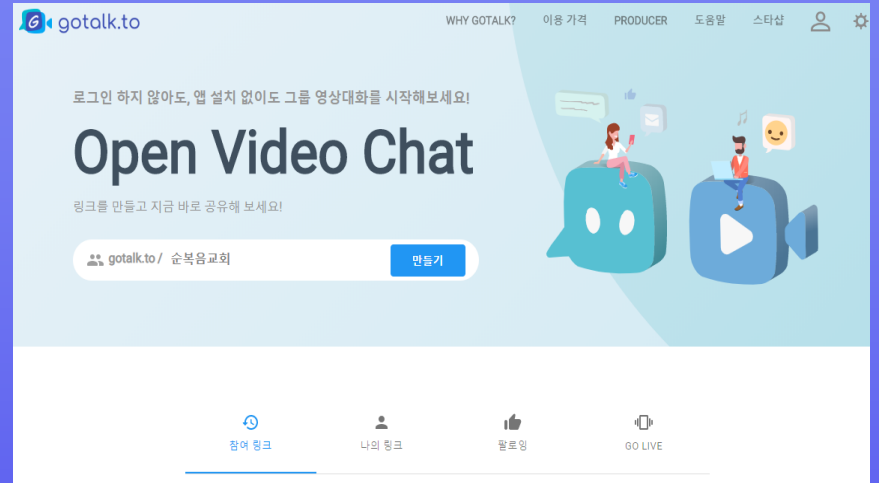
gotalk.to

WHY GOTALK? 이용 가격 PRODUCER 도움말 스타샵

로그인 하지 않아도, 앱 설치 없이도 그룹 영상대화를 시작해보세요!

Open Video Chat

링크를 만들고 지금 바로 공유해 보세요!

gotalk.to / 순복음교회

만들기

참여 링크 나의 링크 팔로잉 GO LIVE